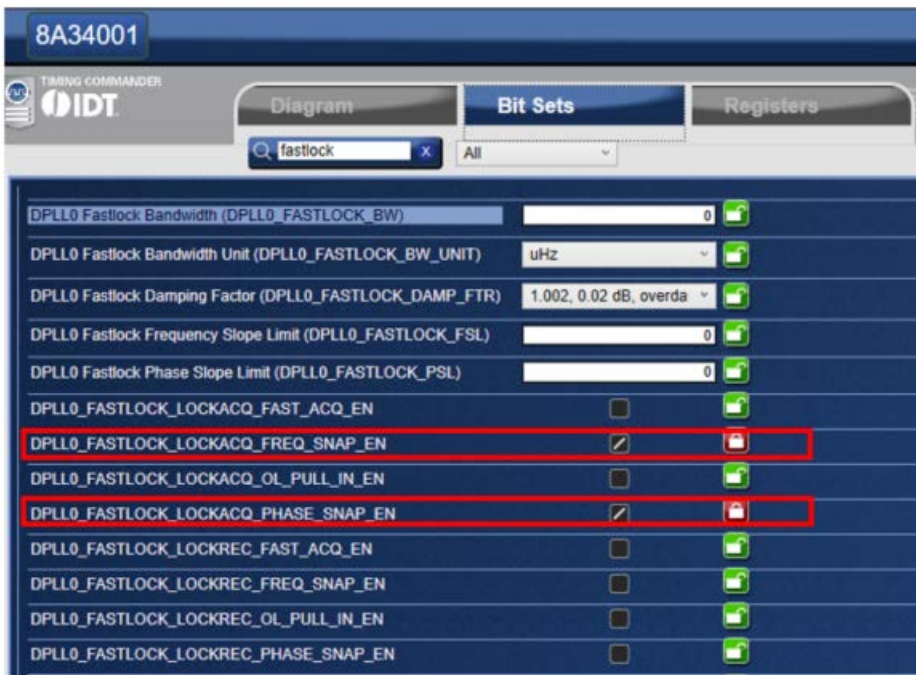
8A34001

TIMING COMMANDER
IDT

Diagram | Bit Sets | Registers

fastlock x | All

| | |
|---|---|
| DPLL0 Fastlock Bandwidth (DPLL0_FASTLOCK_BW) | 0 |
| DPLL0 Fastlock Bandwidth Unit (DPLL0_FASTLOCK_BW_UNIT) | uHz |
| DPLL0 Fastlock Damping Factor (DPLL0_FASTLOCK_DAMP_FTR) | 1.002, 0.02 dB, overda |
| DPLL0 Fastlock Frequency Slope Limit (DPLL0_FASTLOCK_FSL) | 0 |
| DPLL0 Fastlock Phase Slope Limit (DPLL0_FASTLOCK_PSL) | 0 |
| DPLL0_FASTLOCK_LOCKACQ_FAST_ACQ_EN | |
| DPLL0_FASTLOCK_LOCKACQ_FREQ_SNAP_EN | |
| DPLL0_FASTLOCK_LOCKACQ_OL_PULL_IN_EN | |
| DPLL0_FASTLOCK_LOCKACQ_PHASE_SNAP_EN | |
| DPLL0_FASTLOCK_LOCKREC_FAST_ACQ_EN | |
| DPLL0_FASTLOCK_LOCKREC_FREQ_SNAP_EN | |
| DPLL0_FASTLOCK_LOCKREC_OL_PULL_IN_EN | |
| DPLL0_FASTLOCK_LOCKREC_PHASE_SNAP_EN | |